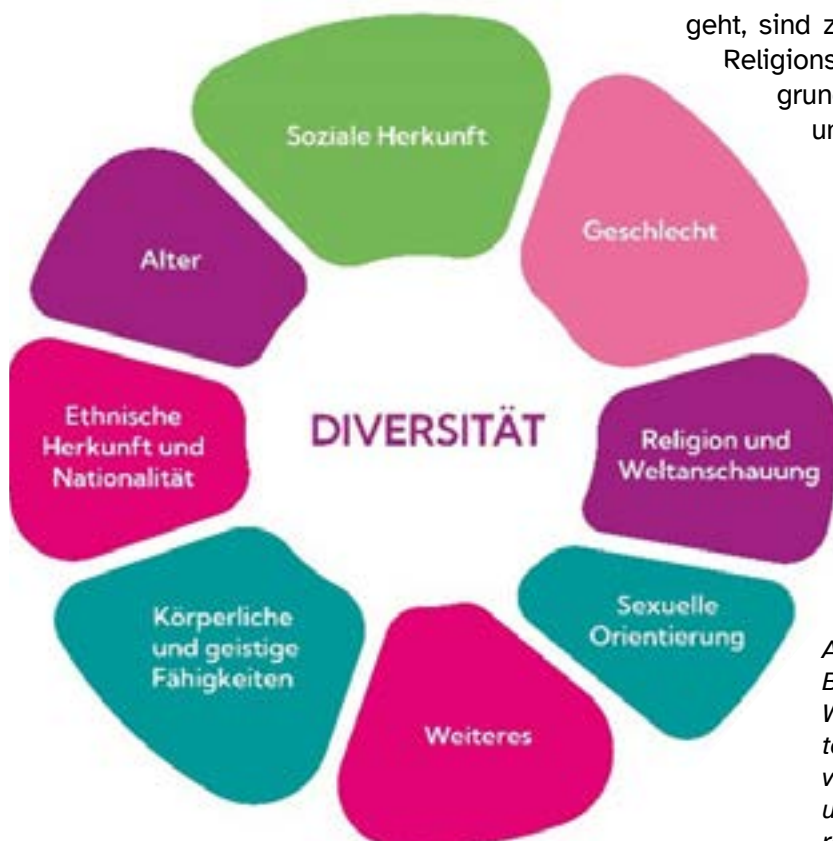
geht, sind z
Religions
grun
ur

Soziale Herkunft

Geschlecht

Alter

Ethnische Herkunft und Nationalität

DIVERSITÄT

Religion und Weltanschauung

Sexuelle Orientierung

Körperliche und geistige Fähigkeiten

Weiteres

A
E
W
te
v
u
r